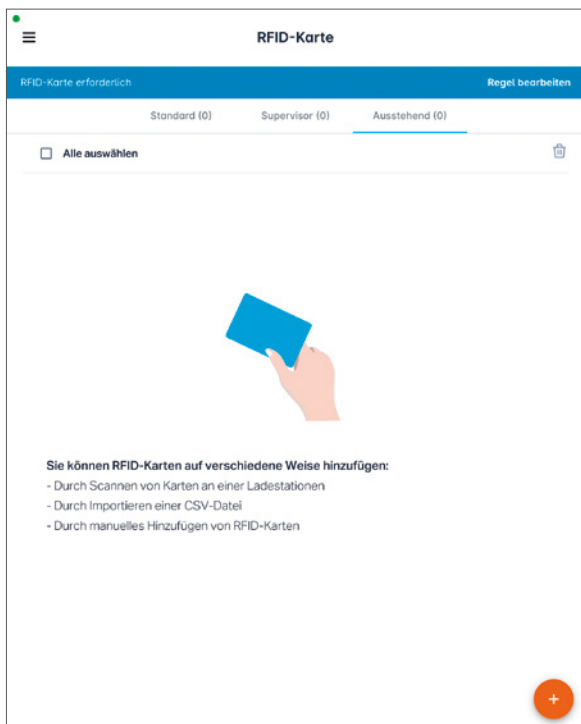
≡ RFID-Karte

RFID-Karte erforderlich

Regel bearbeiten

Standard (0)

Supervisor (0)

Ausstehend (0)

Alle auswählen

Sie können RFID-Karten auf verschiedene Weise hinzufügen:
- Durch Scannen von Karten an einer Ladestationen
- Durch Importieren einer CSV-Datei
- Durch manuelles Hinzufügen von RFID-Karten

+